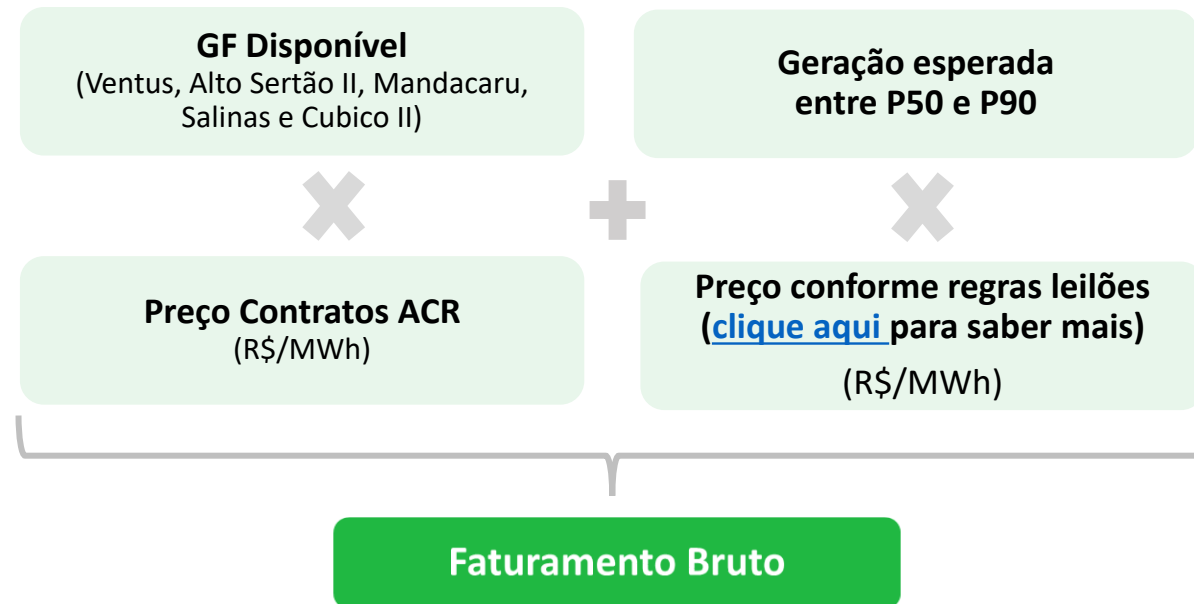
**GF Disponível**
(Ventus, Alto Sertão II, Mandacaru, Salinas e Cubico II)

**Geração esperada entre P50 e P90**

**Preço Contratos ACR**
(R$/MWh)

**Preço conforme regras leilões (clique aqui para saber mais)**
(R$/MWh)

**Faturamento Bruto**